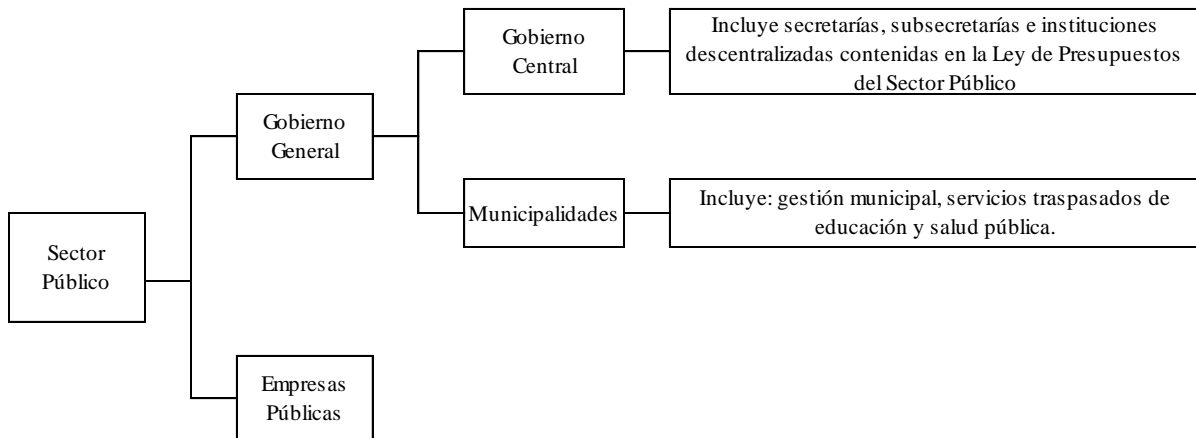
Sector Público

Gobierno General

Gobierno Central

Incluye secretarías, subsecretarías e instituciones descentralizadas contenidas en la Ley de Presupuestos del Sector Público

Municipalidades

Incluye: gestión municipal, servicios traspasados de educación y salud pública.

Empresas Públicas